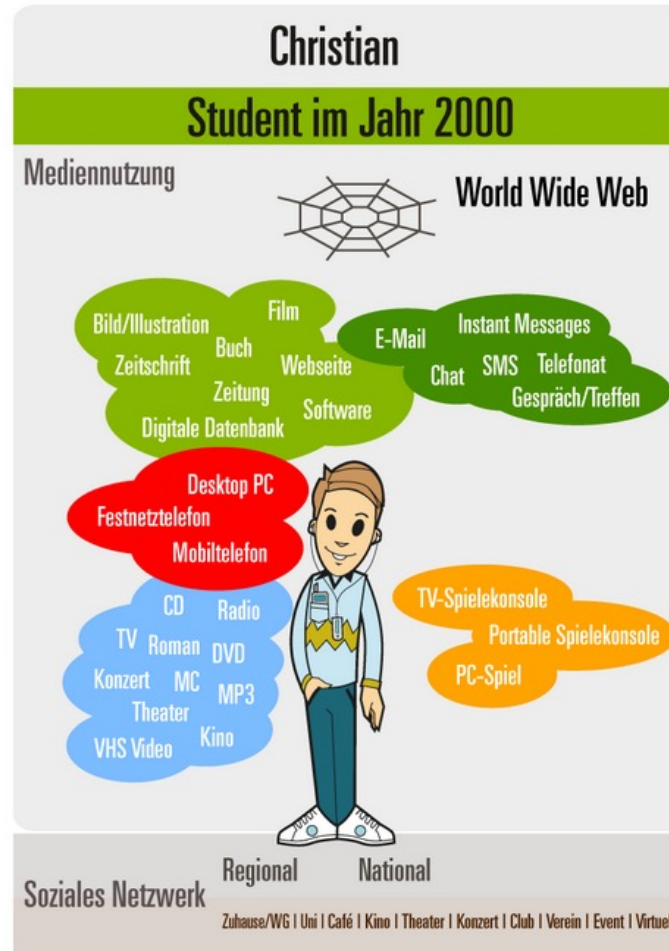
Christian

Student im Jahr 2000

Mediennutzung

World Wide Web

Bild/Illustration Film Buch Zeitschrift Webseite Zeitung Software Digitale Datenbank

E-Mail Instant Messages Chat SMS Telefonat Gespräch/Treffen

Desktop PC Festnetztelefon Mobiltelefon

CD Radio TV Roman DVD Konzert MC MP3 Theater Kino VHS Video

TV-Spielekonsole Portable Spielekonsole PC-Spiel

Regional National

Soziales Netzwerk

Zuhause/WG | Uni | Café | Kino | Theater | Konzert | Club | Verein | Event | Virtue